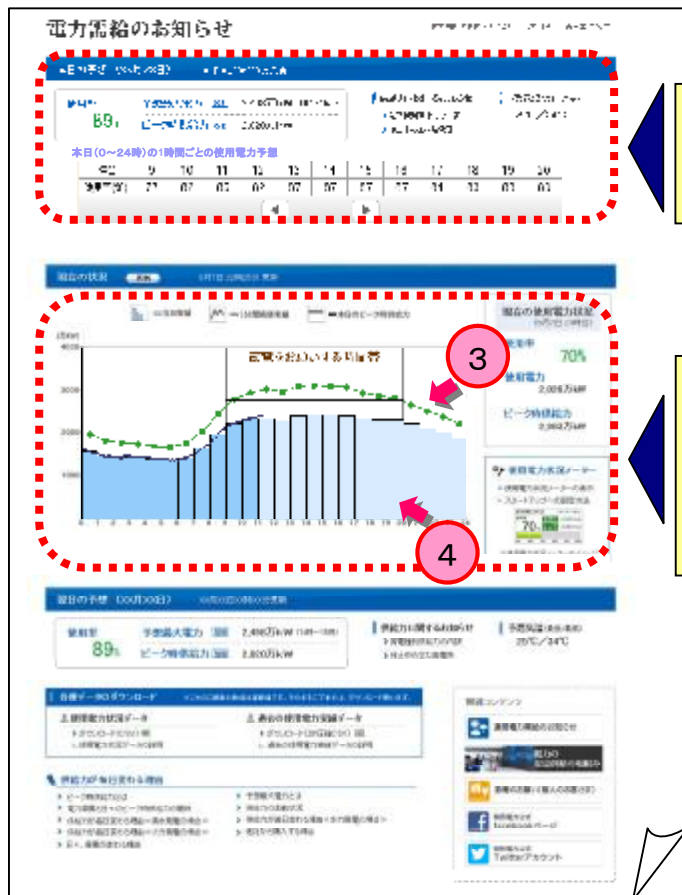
電力需給のお知らせ

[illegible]

本日(0〜24時)の1時間ごとの使用電力予想

89%

| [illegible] | 9 | 10 | 11 | 12 | 13 | 14 | 15 | 16 | 17 | 18 | 19 | 20 |
|---|---|---|---|---|---|---|---|---|---|---|---|---|
| 使用率(%) | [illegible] | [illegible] | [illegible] | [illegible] | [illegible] | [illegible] | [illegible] | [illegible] | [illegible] | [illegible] | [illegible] | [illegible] |

現在の状況

現在の使用電力状況

使用率
70%

使用電力
2,006万kW

ピーク時供給力
2,860万kW

使用電力見える化メーター

3

4

70

翌日の予想

使用率
89%

予想最大電力
2,490万kW

ピーク時供給力
2,800万kW

電力の需給に関するお知らせ

予想気温
29℃/34℃

各種データのダウンロード

過去の使用電力実績データ

供給力が変動する理由

関連コンテンツ

Facebookページ

Twitterアカウント